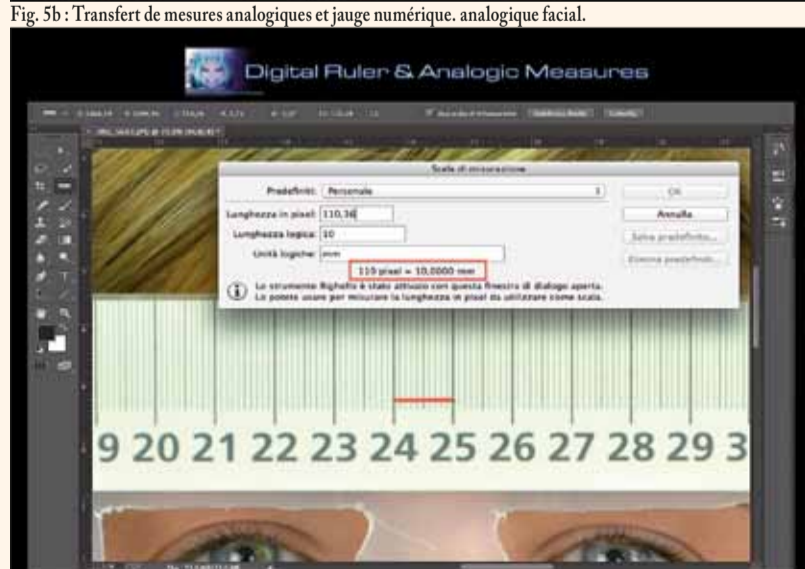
Fig. 5b : Transfert de mesures analogiques et jauge numérique. analogique facial.

Digital Ruler & Analogic Measures

Scala di misurazione

Predefiniti: Personale

OK

Lunghezza in pixel: 110,36

Annulla

Lunghezza logica: 10

Salva predefinito...

Unità logiche: mm

Elimina predefinito...

110 pixel = 10,0000 mm

Lo strumento Righello è stato attivato con questa finestra di dialogo aperta. Lo potete usare per misurare la lunghezza in pixel da utilizzare come scala.

9 20 21 22 23 24 25 26 27 28 29 3